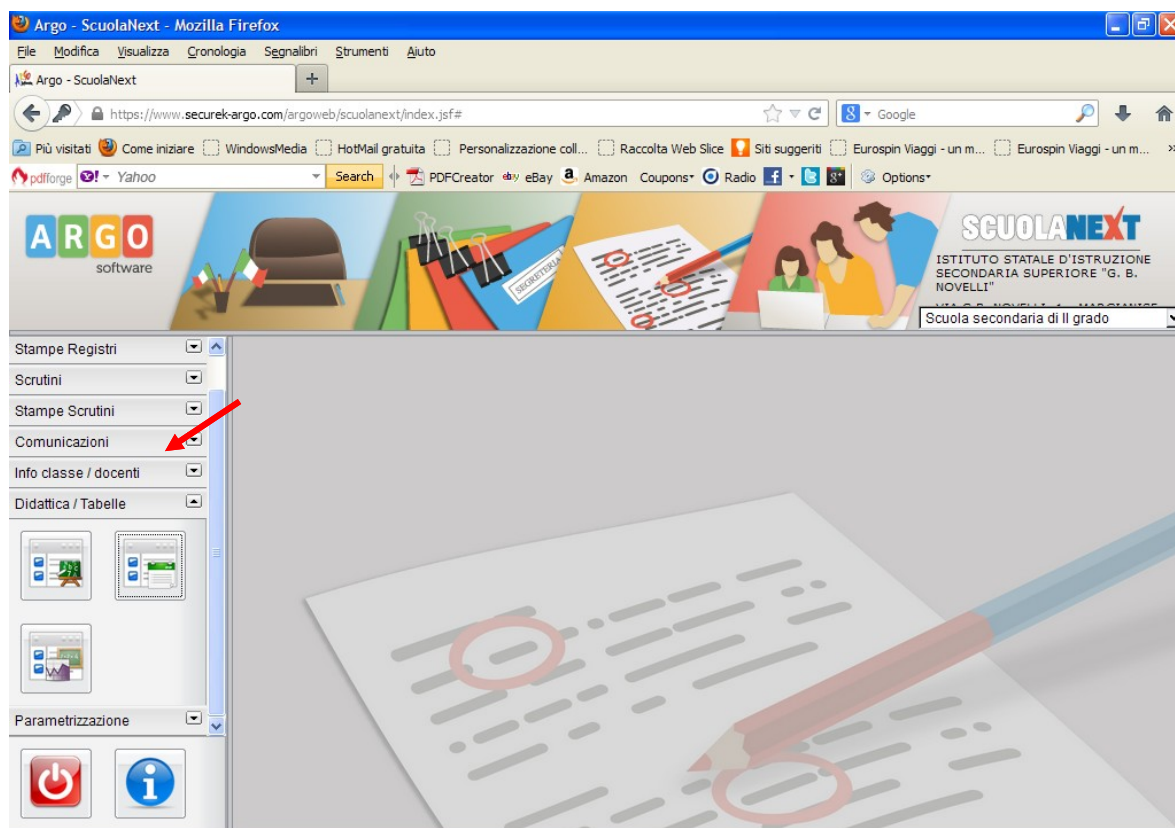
Argo - ScuolaNext - Mozilla Firefox

File Modifica Visualizza Cronologia Segnalibri Strumenti Aiuto

Argo - ScuolaNext

https://www.securek-argo.com/argoweb/scuolanext/index.jsf#

Google

Più visitati Come iniziare WindowsMedia HotMail gratuita Personalizzazione coll... Raccolta Web Slice Siti suggeriti Eurospin Viaggi - un m... Eurospin Viaggi - un m...

pdfforge Yahoo Search PDFCreator eBay Amazon Coupons Radio Options

ARGO software

SEGRETERIA

SCUOLANEXT

ISTITUTO STATALE D'ISTRUZIONE SECONDARIA SUPERIORE "G. B. NOVELLI"

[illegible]

Scuola secondaria di II grado

Stampe Registri

Scrutini

Stampe Scrutini

Comunicazioni

Info classe / docenti

Didattica / Tabelle

Parametrizzazione